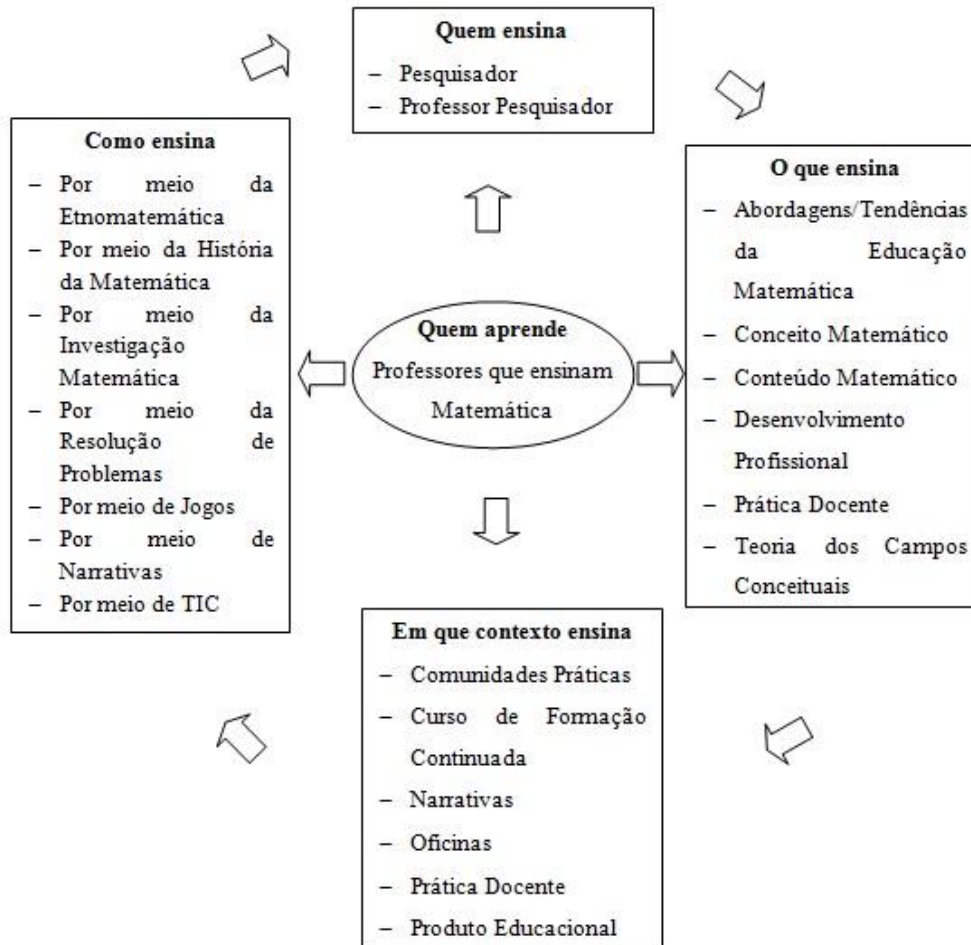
Quem ensina
– Pesquisador
– Professor Pesquisador

Como ensina
– Por meio da Etnomatemática
– Por meio da História da Matemática
– Por meio da Investigação Matemática
– Por meio da Resolução de Problemas
– Por meio de Jogos
– Por meio de Narrativas
– Por meio de TIC

Quem aprende
Professores que ensinam Matemática

O que ensina
– Abordagens/Tendências da Educação Matemática
– Conceito Matemático
– Conteúdo Matemático
– Desenvolvimento Profissional
– Prática Docente
– Teoria dos Campos Conceituais

Em que contexto ensina
– Comunidades Práticas
– Curso de Formação Continuada
– Narrativas
– Oficinas
– Prática Docente
– Produto Educacional